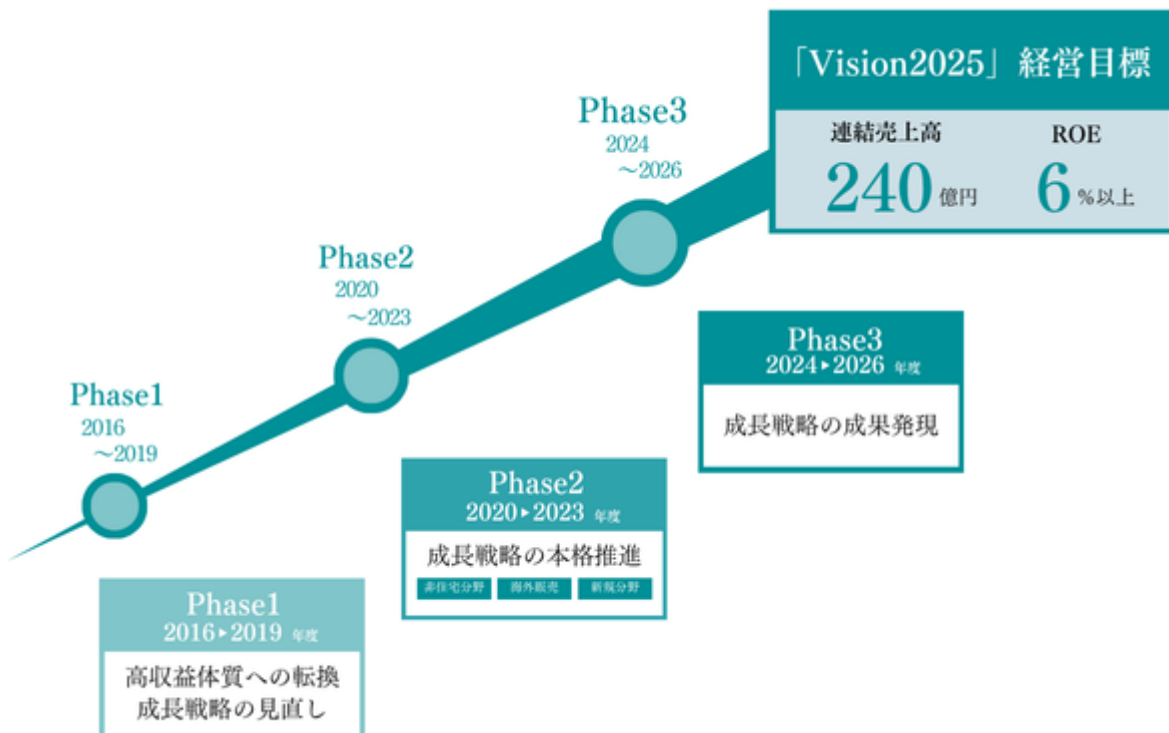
「Vision2025」経営目標

連結売上高
240億円

ROE
6%以上

Phase3
2024
～2026

Phase2
2020
～2023

Phase1
2016
～2019

Phase3
2024▸2026 年度
成長戦略の成果発現

Phase2
2020▸2023 年度
成長戦略の本格推進
非住宅分野
海外販売
新規分野

Phase1
2016▸2019 年度
高収益体質への転換
成長戦略の見直し